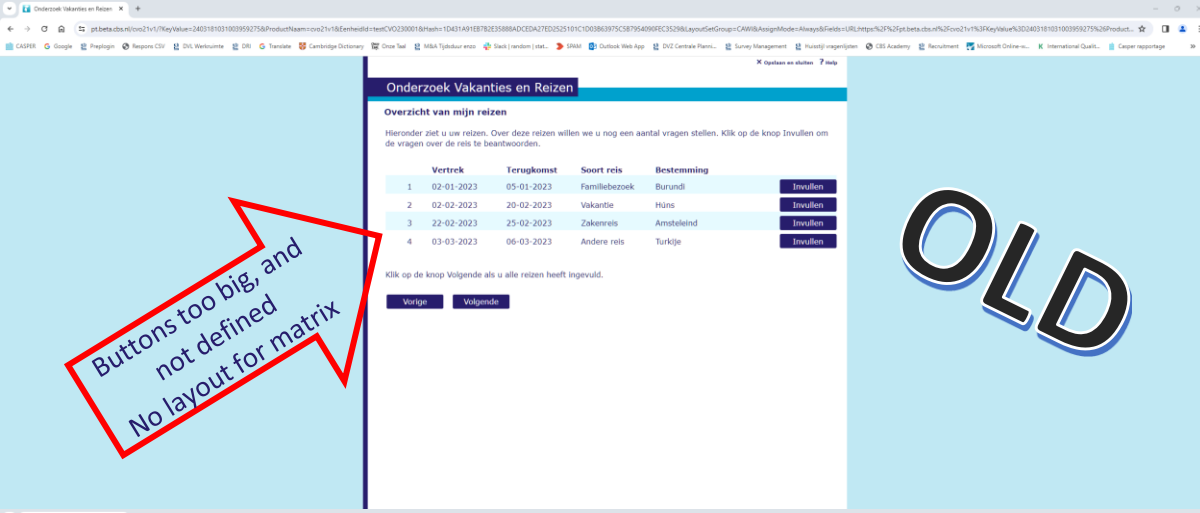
Onderzoek Vakanties en Reizen

pt.beta.cbs.nl/cvo21v1/?KeyValue=2403181031003959275&ProductNaam=cvo21v1&EenheidId=testCVO230001&Hash=1D431A91EB7B2E35888ADCEDA27ED2525101C1D03863975C587954090FEC3529&LayoutSetGroup=CAWI&AssignMode=Always&Fields=URL:https%2F%2Fpt.beta.cbs.nl%2Fcvo21v1%3FKeyValue%3D2403181031003959275%26Product...

CASPER Google Preplogin Respons CSV DVL Werkruimte DRI Translate Cambridge Dictionary Once Teal M&A Tijdsduur enzo Slack | random | stat... SPAM Outlook Web App DVZ Centrale Planni... Survey Management Huisstijl vragenlijsten CBS Academy Recruitment Microsoft Online-w... International Qualit... Casper rapportage

Opslaan en sluiten Help

Onderzoek Vakanties en Reizen

Overzicht van mijn reizen

Hieronder ziet u uw reizen. Over deze reizen willen we u nog een aantal vragen stellen. Klik op de knop Invullen om de vragen over de reis te beantwoorden.

| | Vertrek | Terugkomst | Soort reis | Bestemming | |
|---|---|---|---|---|---|
| 1 | 02-01-2023 | 05-01-2023 | Familiebezoek | Burundi | Invullen |
| 2 | 02-02-2023 | 20-02-2023 | Vakantie | Hüns | Invullen |
| 3 | 22-02-2023 | 25-02-2023 | Zakenreis | Amsteleind | Invullen |
| 4 | 03-03-2023 | 06-03-2023 | Andere reis | Turkije | Invullen |

Klik op de knop Volgende als u alle reizen heeft ingevuld.

Vorige Volgende

Buttons too big, and not defined
No layout for matrix

OLD